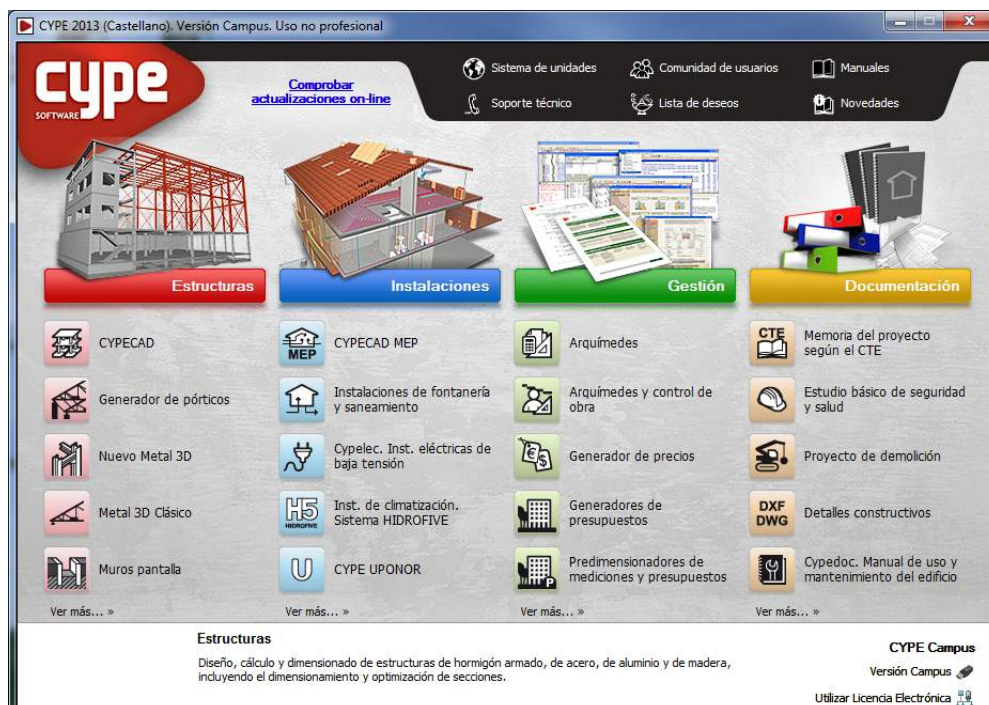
CYPE 2013 (Castellano). Versión Campus. Uso no profesional

CYPE SOFTWARE

Comprobar actualizaciones on-line

Sistema de unidades
Comunidad de usuarios
Manuales
Soporte técnico
Lista de deseos
Novedades

Estructuras
Instalaciones
Gestión
Documentación

CYPECAD
Generador de pórticos
Nuevo Metal 3D
Metal 3D Clásico
Muros pantalla
Ver más... »

MEP
CYPECAD MEP
Instalaciones de fontanería y saneamiento
Cypelec. Inst. eléctricas de baja tensión
H5 HIDROFIVE
Inst. de climatización. Sistema HIDROFIVE
CYPE UPONOR
Ver más... »

Arquímedes
Arquímedes y control de obra
Generador de precios
Generadores de presupuestos
Predimensionadores de mediciones y presupuestos
Ver más... »

CTE
Memoria del proyecto según el CTE
Estudio básico de seguridad y salud
Proyecto de demolición
DXF DWG
Detalles constructivos
Cypedoc. Manual de uso y mantenimiento del edificio
Ver más... »

Estructuras
Diseño, cálculo y dimensionado de estructuras de hormigón armado, de acero, de aluminio y de madera, incluyendo el dimensionamiento y optimización de secciones.

CYPE Campus
Versión Campus
Utilizar Licencia Electrónica